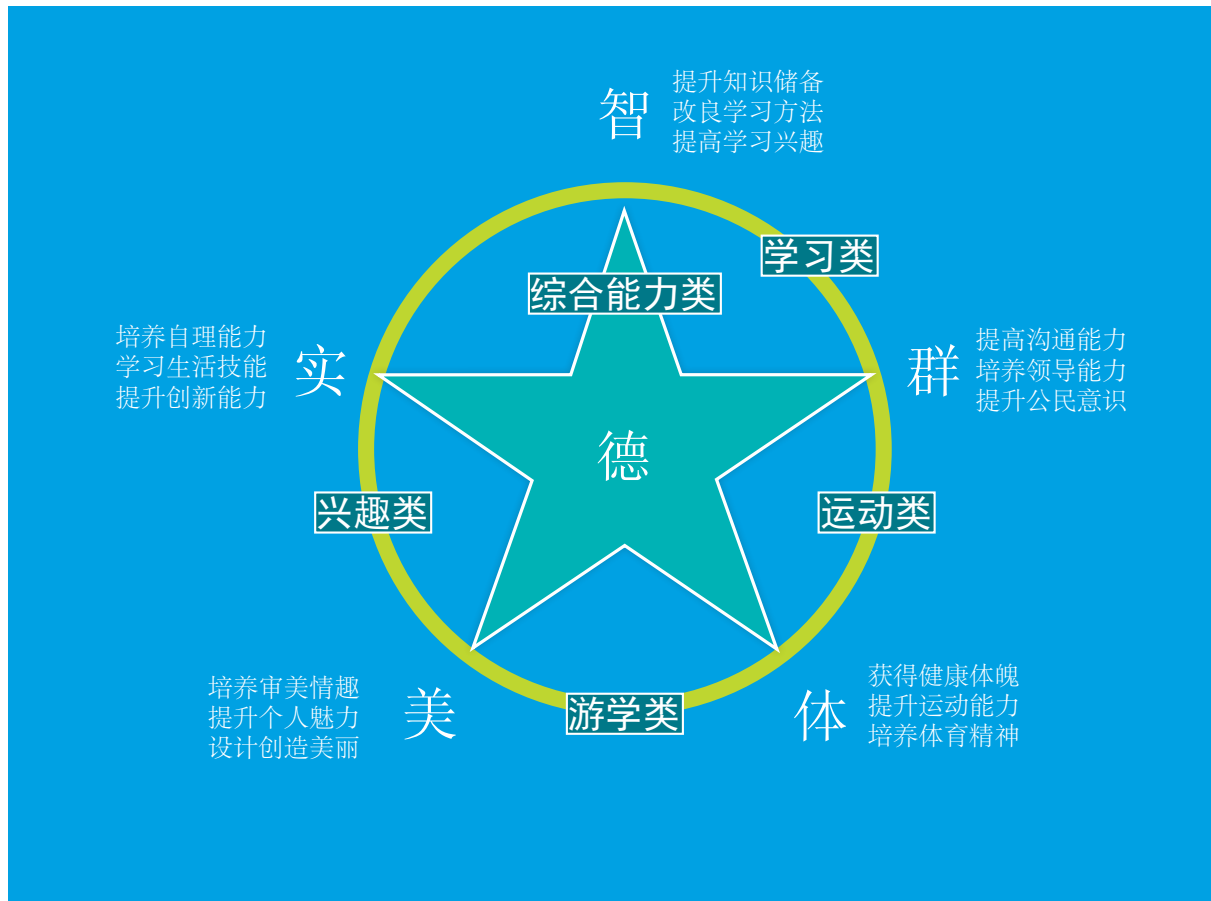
智
提升知识储备
改良学习方法
提高学习兴趣

学习类

综合能力类

培养自理能力
学习生活技能
提升创新能力
实

群
提高沟通能力
培养领导能力
提升公民意识

德

兴趣类

运动类

培养审美情趣
提升个人魅力
设计创造美丽
美

游学类

体
获得健康体魄
提升运动能力
培养体育精神